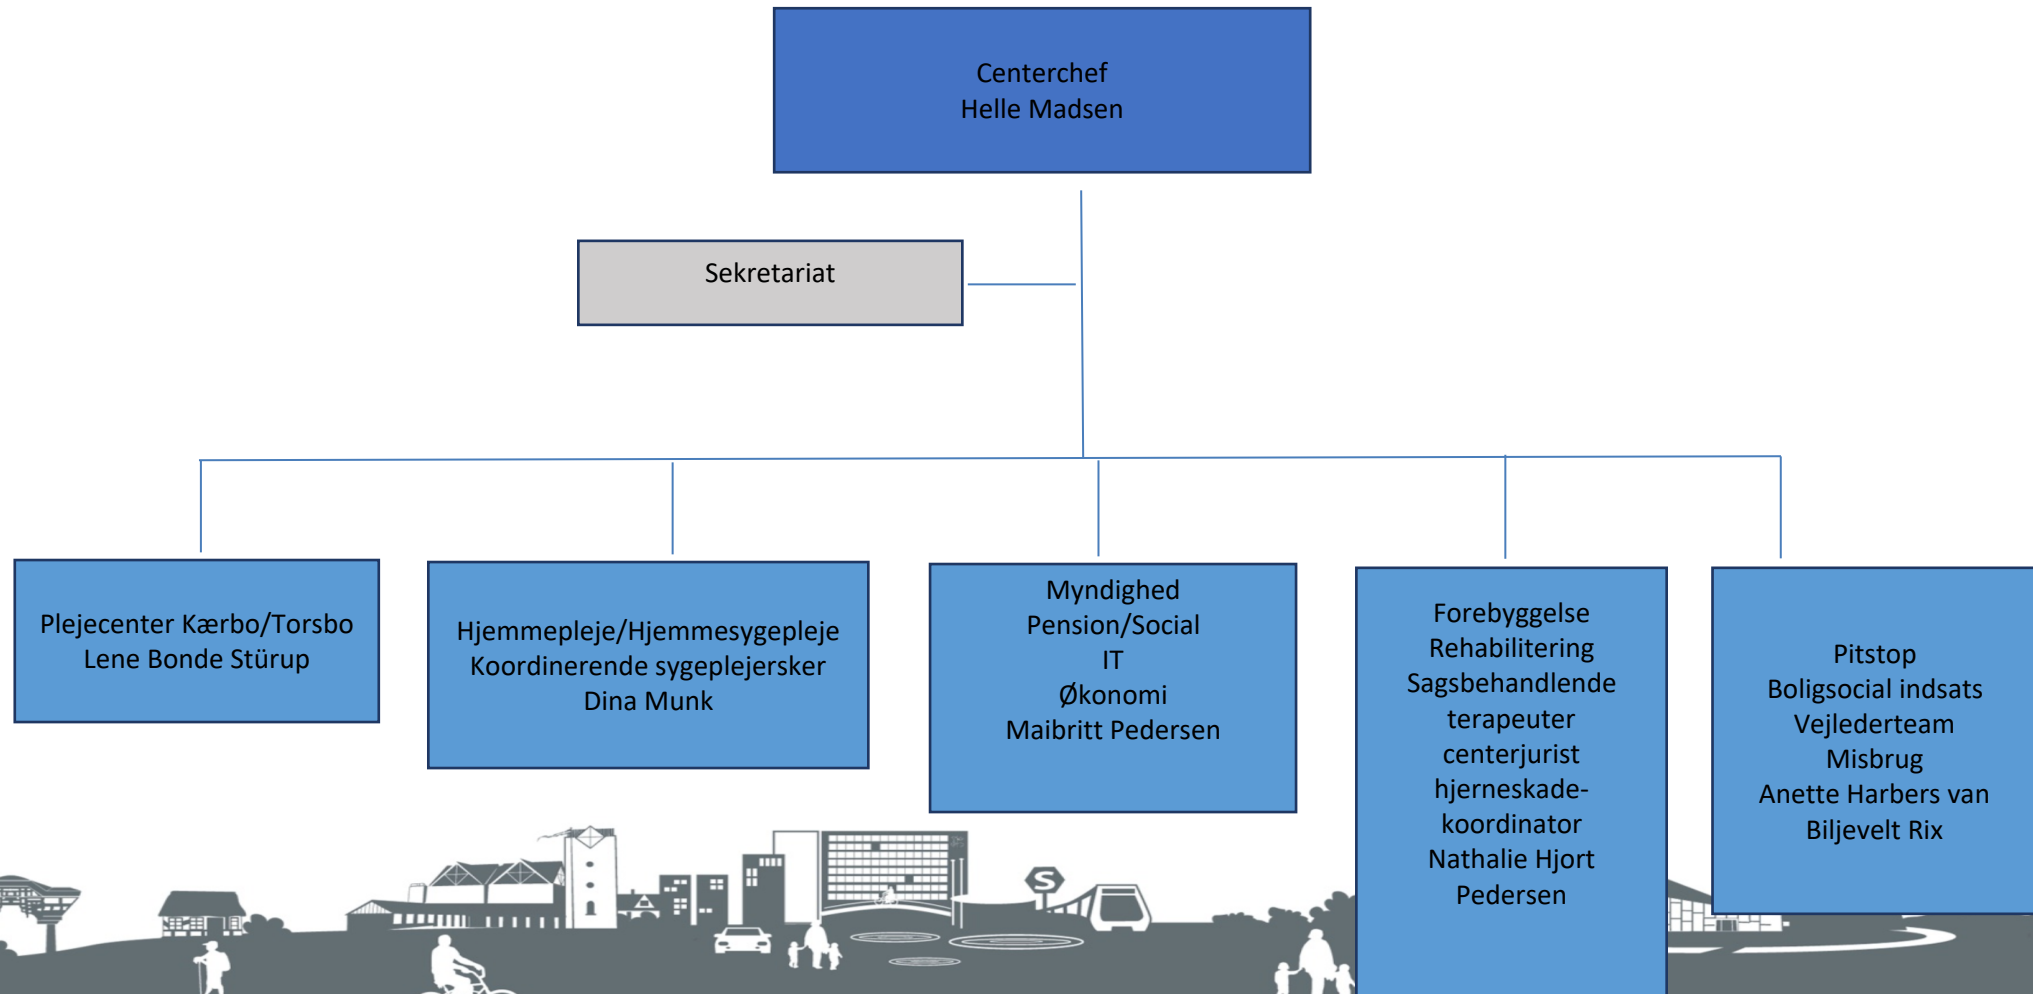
Centerchef
Helle Madsen

Sekretariat

Plejecenter Kærbo/Torsbo
Lene Bonde Stürup

Hjemmepleje/Hjemmesygepleje
Koordinerende sygeplejersker
Dina Munk

Myndighed
Pension/Social
IT
Økonomi
Maibritt Pedersen

Forebyggelse
Rehabilitering
Sagsbehandlende terapeuter
centerjurist
hjerneskadekoordinator
Nathalie Hjort Pedersen

Pitstop
Boligsocial indsats
Vejlederteam
Misbrug
Anette Harbers van Biljevelt Rix

S